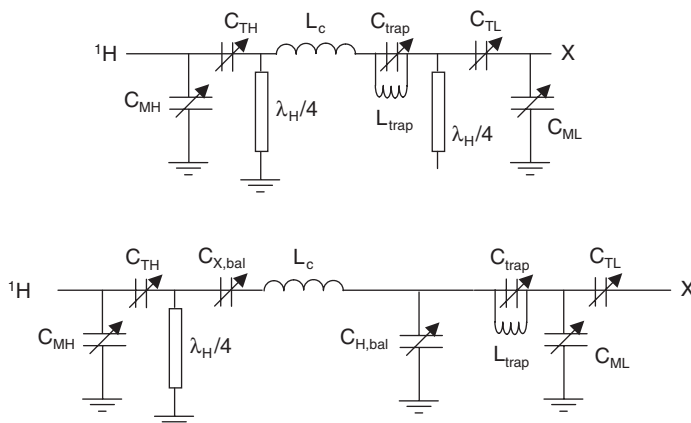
$^1H$ $C_{TH}$ $L_c$ $C_{trap}$ $C_{TL}$ X

$C_{MH}$ $\lambda_H/4$ $L_{trap}$ $\lambda_H/4$ $C_{ML}$

$^1H$ $C_{TH}$ $C_{X,bal}$ $L_c$ $C_{trap}$ $C_{TL}$ X

$C_{MH}$ $\lambda_H/4$ $C_{H,bal}$ $L_{trap}$ $C_{ML}$